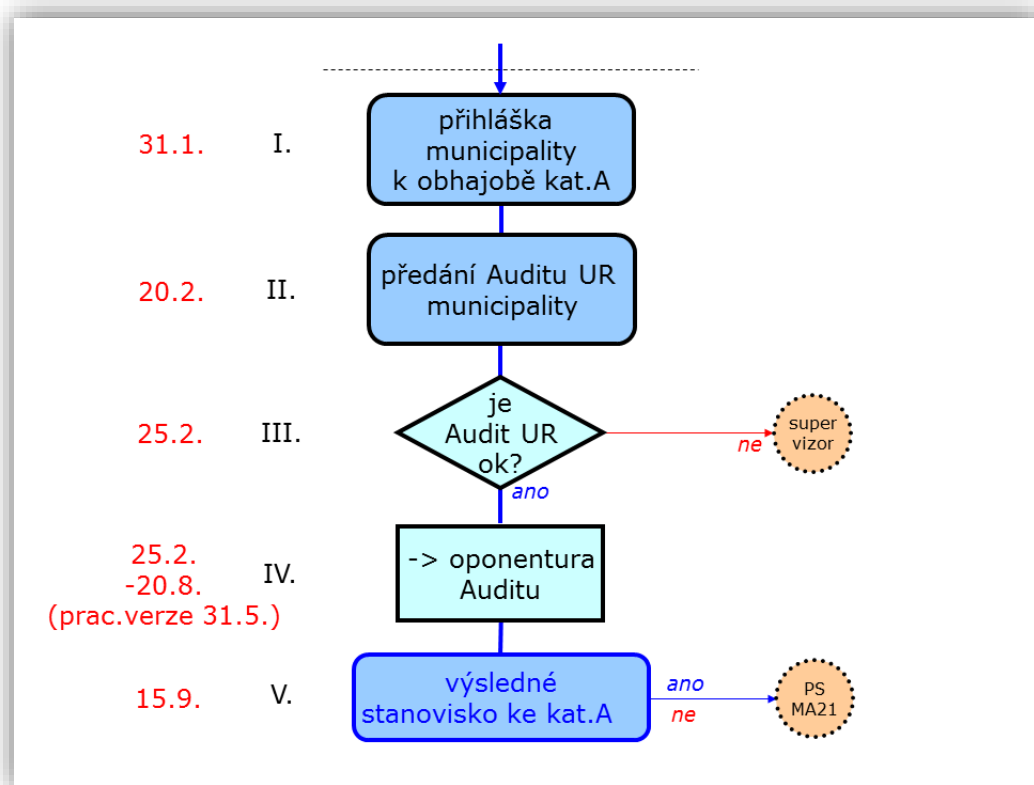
31.1.

I.

přihláška municipality k obhajobě kat.A

20.2.

II.

předání Auditu UR municipality

25.2.

III.

je Audit UR ok?

ne

super vizor

ano

25.2. -20.8. (prac.verze 31.5.)

IV.

-> oponentura Auditu

15.9.

V.

výsledné stanovisko ke kat.A

ano

ne

PS MA21